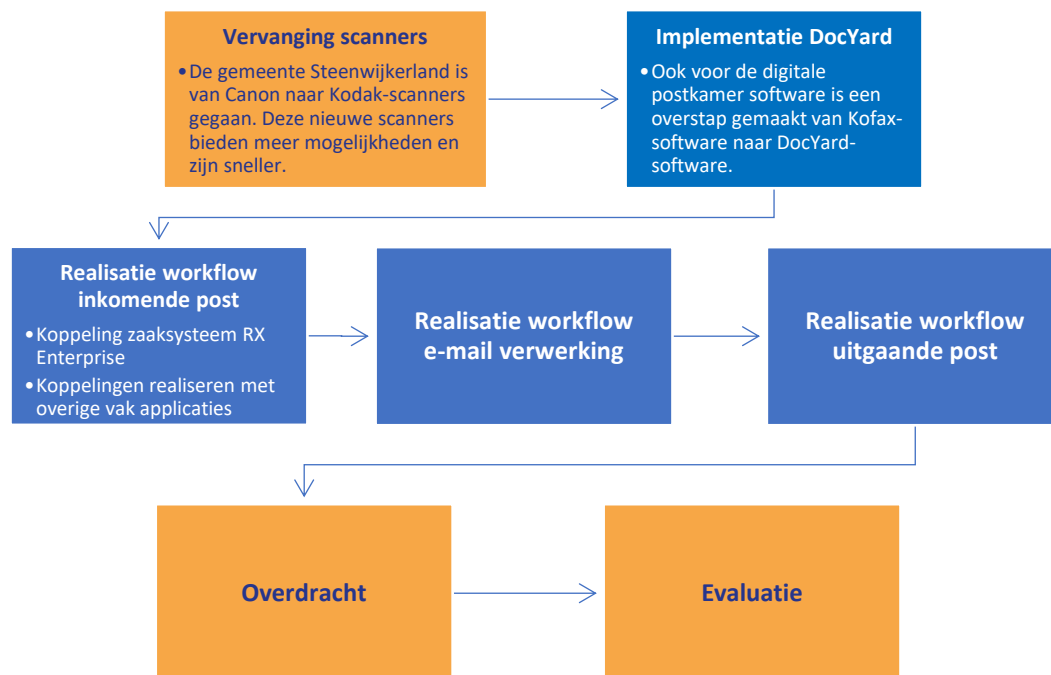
Vervanging scanners

• De gemeente Steenwijkerland is van Canon naar Kodak-scanners gegaan. Deze nieuwe scanners bieden meer mogelijkheden en zijn sneller.

Implementatie DocYard

• Ook voor de digitale postkamer software is een overstap gemaakt van Kofax-software naar DocYard-software.

Realisatie workflow inkomende post

• Koppeling zaaksysteem RX Enterprise
• Koppelingen realiseren met overige vak applicaties

Realisatie workflow e-mail verwerking

Realisatie workflow uitgaande post

Overdracht

Evaluatie